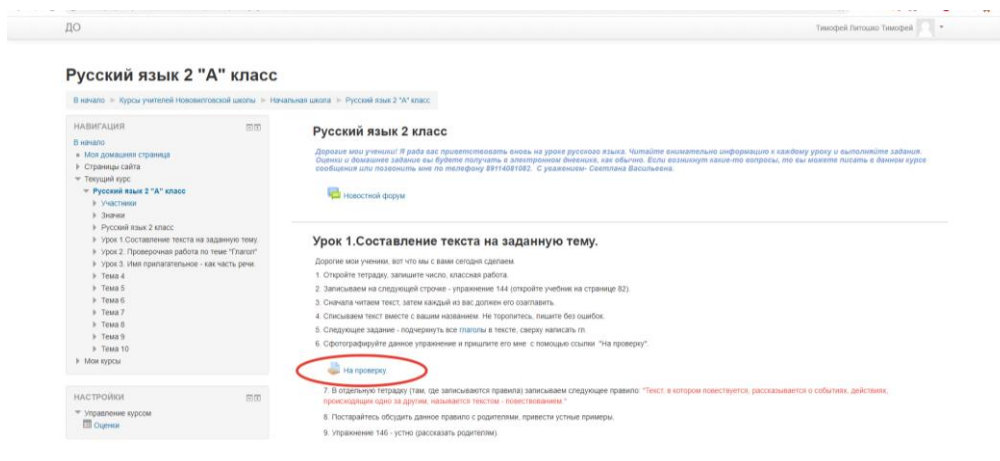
ДО

Тимофей Литошко Тимофей

Русский язык 2 "А" класс

В начало ► Курсы учителей Нововилговской школы ► Начальная школа ► Русский язык 2 "А" класс

НАВИГАЦИЯ

В начало
Моя домашняя страница
Страницы сайта
Текущий курс
Русский язык 2 "А" класс
Участники
Значки
Русский язык 2 класс
Урок 1.Составление текста на заданную тему.
Урок 2. Проверочная работа по теме "Глагол"
Урок 3. Имя прилагательное - как часть речи.
Тема 4
Тема 5
Тема 6
Тема 7
Тема 8
Тема 9
Тема 10
Мои курсы

НАСТРОЙКИ

Управление курсом
Оценки

Русский язык 2 класс

Дорогие мои ученики! Я рада вас приветствовать вновь на уроке русского языка. Читайте внимательно информацию к каждому уроку и выполняйте задания. Оценки и домашнее задание вы будете получать в электронном дневнике, как обычно. Если возникнут какие-то вопросы, то вы можете писать в данном курсе сообщения или позвонить мне по телефону 89114081082. С уважением- Светлана Васильевна.

Новостной форум

Урок 1.Составление текста на заданную тему.

Дорогие мои ученики, вот что мы с вами сегодня сделаем.

1. Откройте тетрадку, запишите число, классная работа.

2. Записываем на следующей строчке - упражнение 144 (откройте учебник на странице 82).

3. Сначала читаем текст, затем каждый из вас должен его озаглавить.

4. Списываем текст вместе с вашим названием. Не торопитесь, пишите без ошибок.

5. Следующее задание - подчеркнуть все глаголы в тексте, сверху написать гл.

6. Сфотографируйте данное упражнение и пришлите его мне с помощью ссылки "На проверку".

На проверку.

7. В отдельную тетрадку (там, где записываются правила) записываем следующее правило: "Текст, в котором повествуется, рассказывается о событиях, действиях, происходящих одно за другим, называется текстом - повествованием."

8. Постарайтесь обсудить данное правило с родителями, привести устные примеры.

9. Упражнение 146 - устно (рассказать родителям).